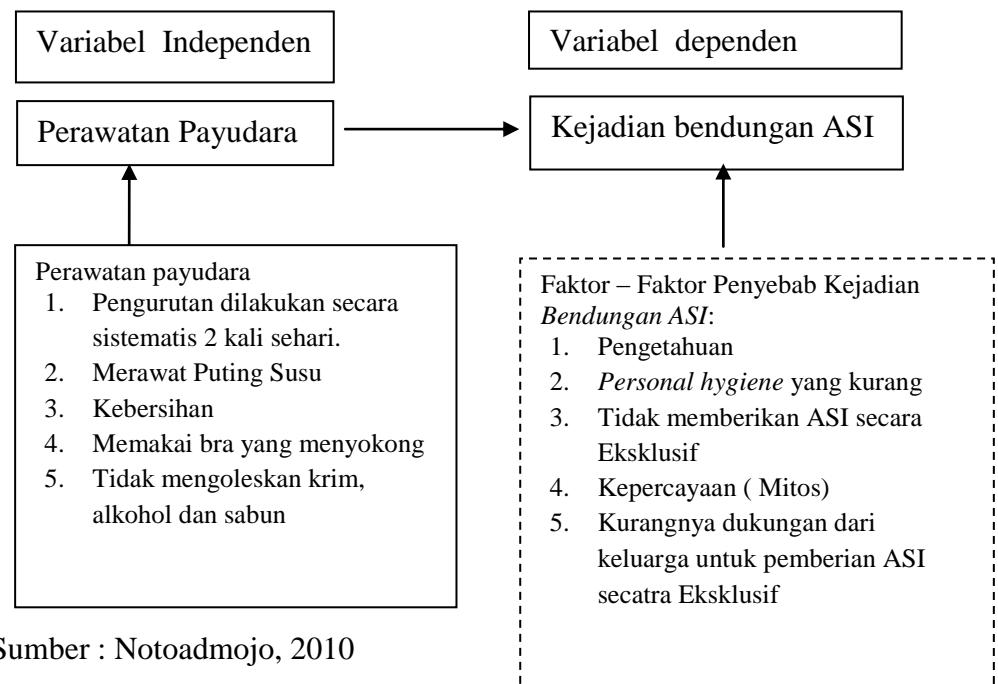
Variabel Independen

Variabel dependen

Perawatan Payudara

Kejadian bendungan ASI

Perawatan payudara
1. Pengurutan dilakukan secara sistematis 2 kali sehari.
2. Merawat Puting Susu
3. Kebersihan
4. Memakai bra yang menyokong
5. Tidak mengoleskan krim, alkohol dan sabun

Faktor – Faktor Penyebab Kejadian *Bendungan ASI*:
1. Pengetahuan
2. *Personal hygiene* yang kurang
3. Tidak memberikan ASI secara Eksklusif
4. Kepercayaan ( Mitos)
5. Kurangnya dukungan dari keluarga untuk pemberian ASI secatra Eksklusif

Sumber : Notoadmojo, 2010